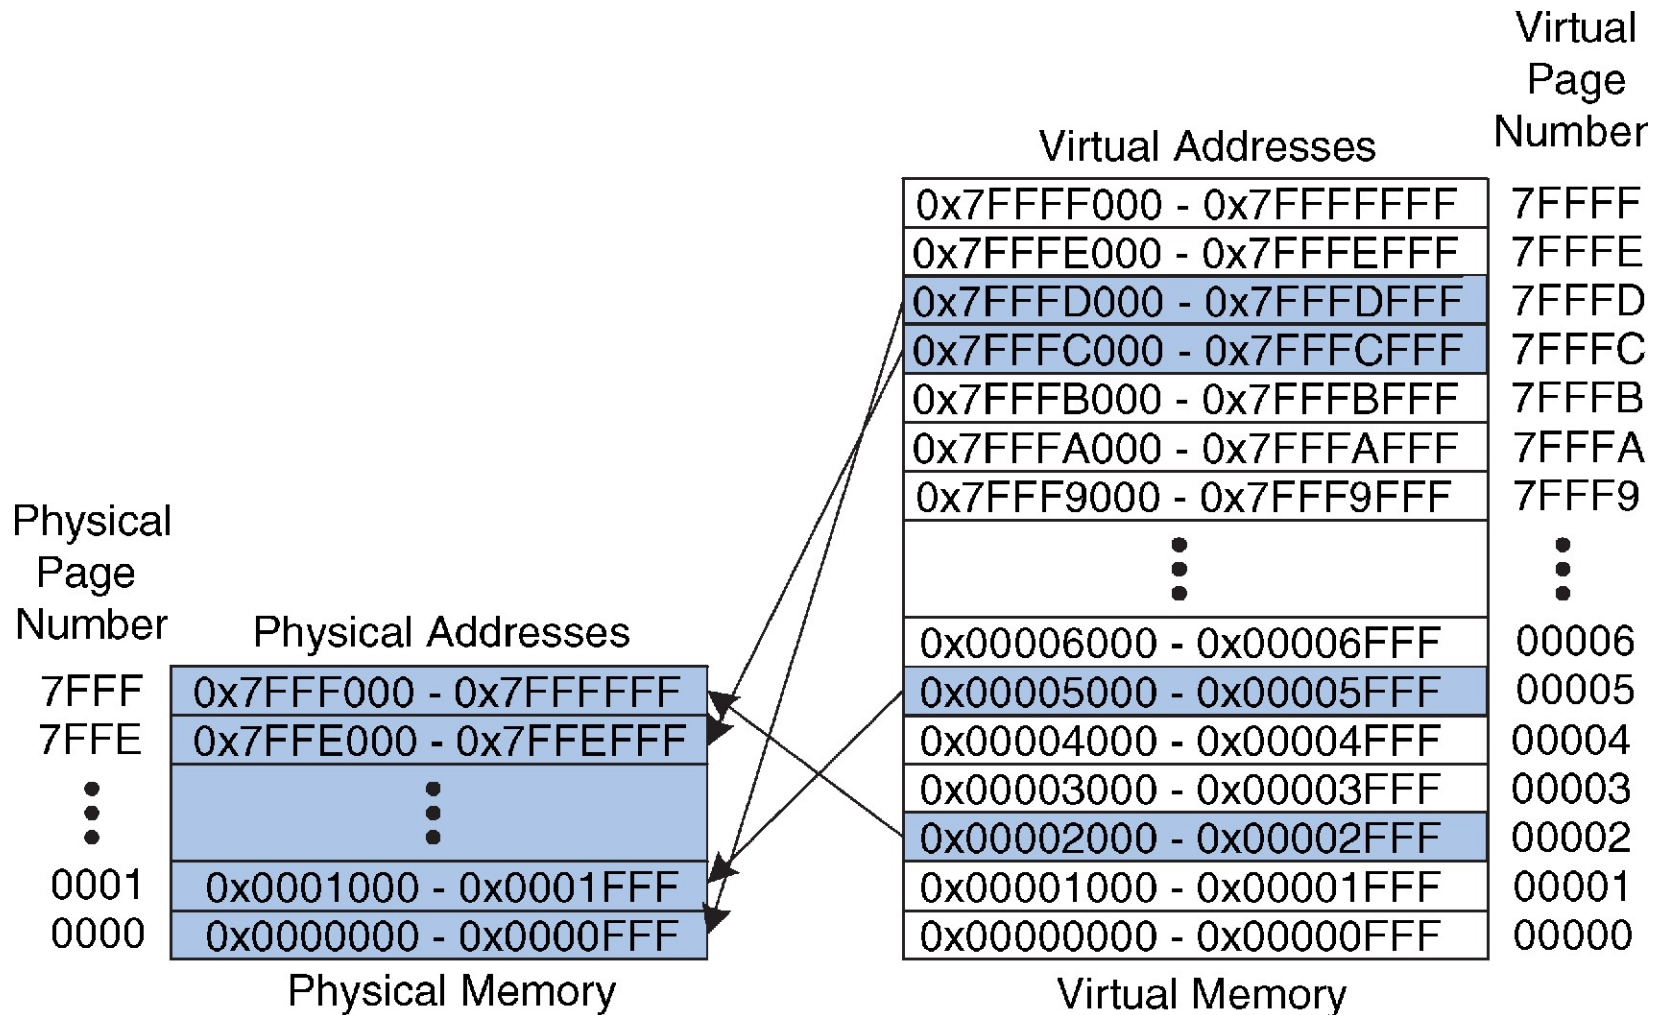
Virtual Page Number

Virtual Addresses

| | |
|---|---|
| 0x7FFFF000 - 0x7FFFFFFF | 7FFFF |
| 0x7FFFE000 - 0x7FFFEFFF | 7FFFE |
| 0x7FFFD000 - 0x7FFFDFFF | 7FFFD |
| 0x7FFFC000 - 0x7FFFCFFF | 7FFFC |
| 0x7FFFB000 - 0x7FFFBFFF | 7FFFB |
| 0x7FFFA000 - 0x7FFFAFFF | 7FFFA |
| 0x7FFF9000 - 0x7FFF9FFF | 7FFF9 |
| ⋮ | ⋮ |
| 0x00006000 - 0x00006FFF | 00006 |
| 0x00005000 - 0x00005FFF | 00005 |
| 0x00004000 - 0x00004FFF | 00004 |
| 0x00003000 - 0x00003FFF | 00003 |
| 0x00002000 - 0x00002FFF | 00002 |
| 0x00001000 - 0x00001FFF | 00001 |
| 0x00000000 - 0x00000FFF | 00000 |

Virtual Memory

Physical Page Number

Physical Addresses

| | |
|---|---|
| 7FFF | 0x7FFF000 - 0x7FFFFFF |
| 7FFE | 0x7FFE000 - 0x7FFEFFF |
| ⋮ | ⋮ |
| 0001 | 0x0001000 - 0x0001FFF |
| 0000 | 0x0000000 - 0x0000FFF |

Physical Memory